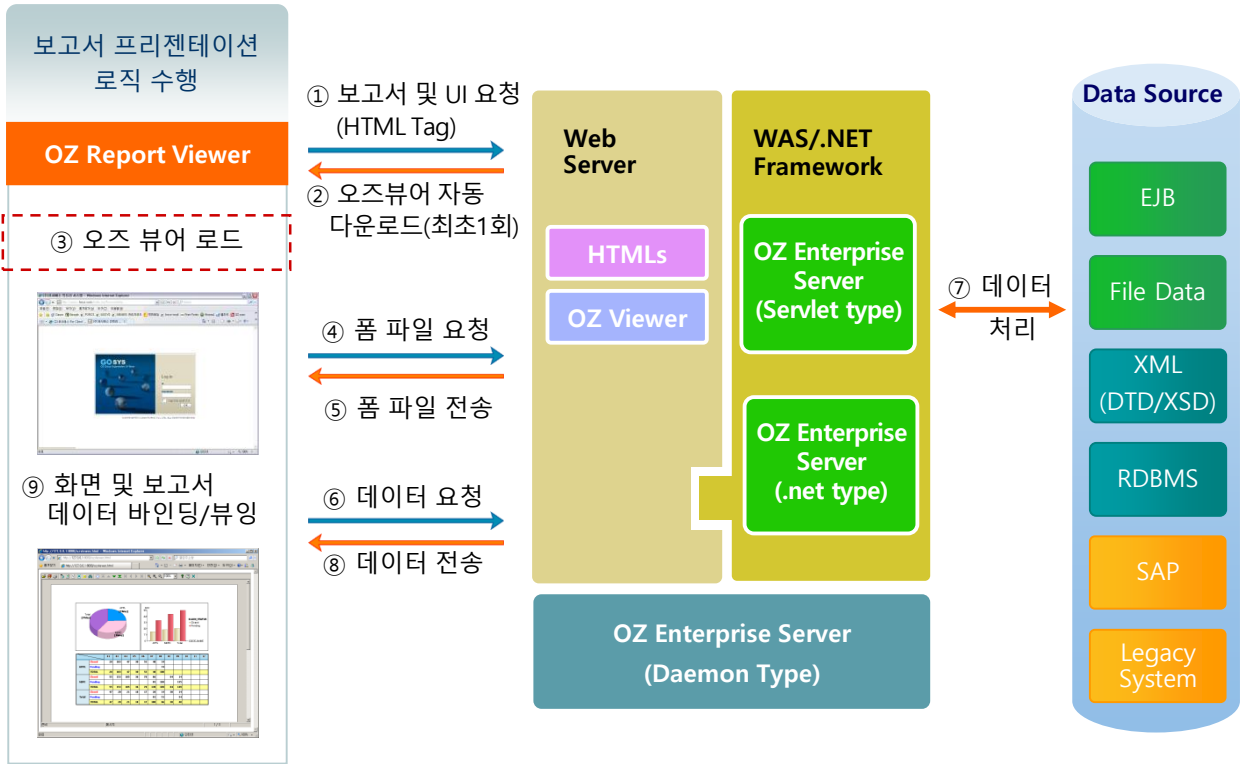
보고서 프리젠테이션 로직 수행

OZ Report Viewer

③ 오즈 뷰어 로드

⑨ 화면 및 보고서 데이터 바인딩/뷰잉

① 보고서 및 UI 요청 (HTML Tag)

② 오즈뷰어 자동 다운로드(최초1회)

④ 폼 파일 요청

⑤ 폼 파일 전송

⑥ 데이터 요청

⑧ 데이터 전송

Web Server

HTMLs

OZ Viewer

WAS/.NET Framework

OZ Enterprise Server (Servlet type)

OZ Enterprise Server (.net type)

OZ Enterprise Server (Daemon Type)

⑦ 데이터 처리

Data Source

EJB

File Data

XML (DTD/XSD)

RDBMS

SAP

Legacy System